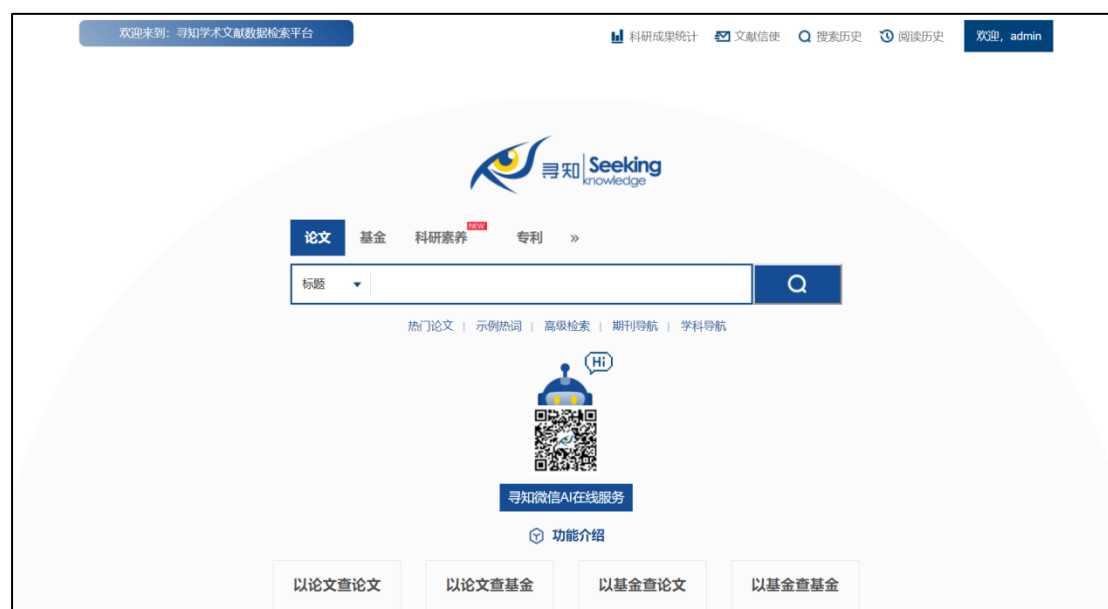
欢迎来到：寻知学术文献数据检索平台

科研成果统计 文献信使 搜索历史 阅读历史 欢迎，admin

寻知 Seeking knowledge

论文 基金 科研素养 NEW 专利 »

标题

热门论文 | 示例热词 | 高级检索 | 期刊导航 | 学科导航

Hi

寻知微信AI在线服务

功能介绍

以论文查论文 以论文查基金 以基金查论文 以基金查基金